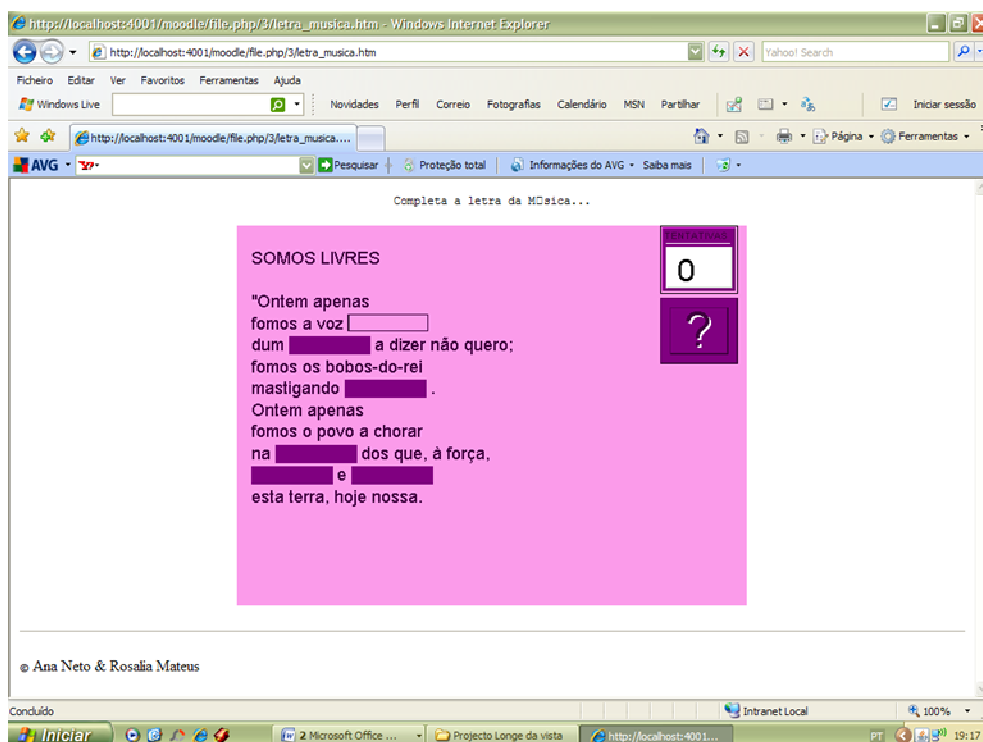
https://localhost:4001/moodle/file.php/3/letra_musica.htm - Windows Internet Explorer

http://localhost:4001/moodle/file.php/3/letra_musica.htm

Yahoo! Search

Ficheiro Editar Ver Favoritos Ferramentas Ajuda

Windows Live

Novidades Perfil Correio Fotografias Calendário MSN Partilhar

Iniciar sessão

http://localhost:4001/moodle/file.php/3/letra_musica....

Página Ferramentas

AVG

Pesquisar Proteção total Informações do AVG Saiba mais

Completa a letra da MÚsica...

TENTATIVAS

0

?

SOMOS LIVRES

"Ontem apenas
fomos a voz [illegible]
dum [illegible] a dizer não quero;
fomos os bobos-do-rei
mastigando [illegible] .
Ontem apenas
fomos o povo a chorar
na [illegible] dos que, à força,
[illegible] e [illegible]
esta terra, hoje nossa.

© Ana Neto & Rosalia Mateus

Concluído

Intranet Local

100%

Iniciar

2 Microsoft Office ...

Projecto Longe da vista

http://localhost:4001...

PT

19:17